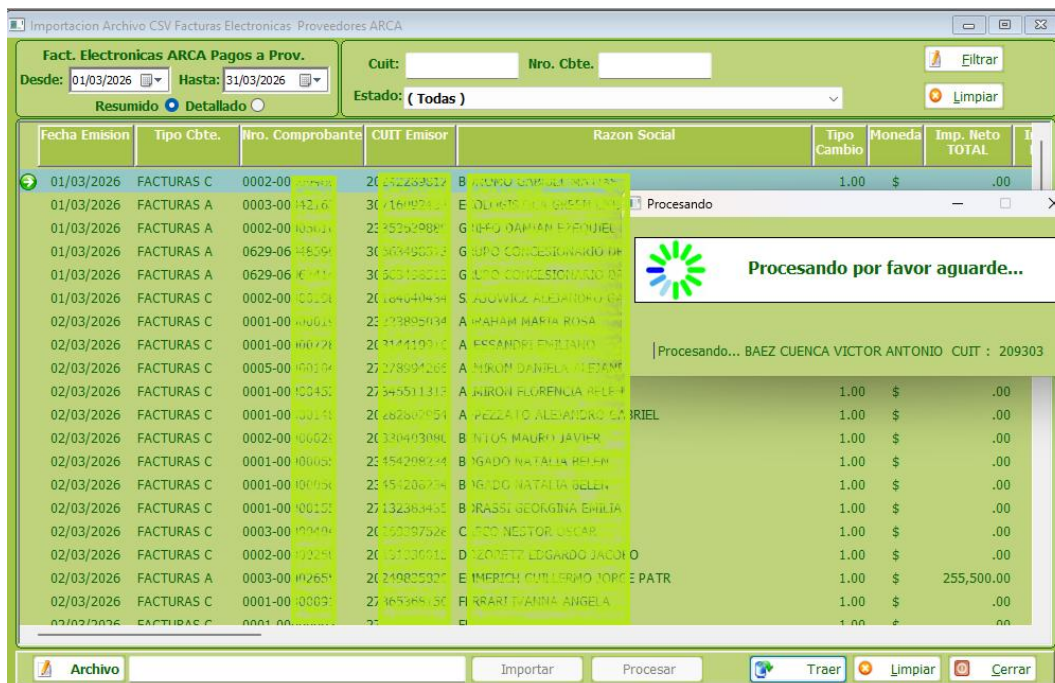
Importacion Archivo CSV Facturas Electronicas Proveedores ARCA

Fact. Electronicas ARCA Pagos a Prov.
Desde: 01/03/2026 Hasta: 31/03/2026
Resumido Detallado

Cuit:
Nro. Cbte.
Estado: ( Todas )

Filtrar
Limpiar

| Fecha Emision | Tipo Cbte. | Nro. Comprobante | CUIT Emisor | Razon Social | Tipo Cambio | Moneda | Imp. Neto TOTAL |
|---|---|---|---|---|---|---|---|
| 01/03/2026 | FACTURAS C | 0002-00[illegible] | 20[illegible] | B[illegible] | 1.00 | $ | .00 |
| 01/03/2026 | FACTURAS A | 0003-00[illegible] | 30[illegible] | E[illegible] | | | |
| 01/03/2026 | FACTURAS A | 0002-00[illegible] | 23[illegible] | G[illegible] | | | |
| 01/03/2026 | FACTURAS A | 0629-06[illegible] | 30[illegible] | G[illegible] | | | |
| 01/03/2026 | FACTURAS A | 0629-06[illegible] | 30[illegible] | G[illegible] | | | |
| 01/03/2026 | FACTURAS C | 0002-00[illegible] | 20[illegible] | S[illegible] | | | |
| 02/03/2026 | FACTURAS C | 0001-00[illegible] | 23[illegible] | A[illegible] | | | |
| 02/03/2026 | FACTURAS C | 0001-00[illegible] | 20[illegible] | A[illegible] | | | |
| 02/03/2026 | FACTURAS C | 0005-00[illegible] | 27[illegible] | A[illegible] | | | |
| 02/03/2026 | FACTURAS C | 0001-00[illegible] | 27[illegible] | A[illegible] | 1.00 | $ | .00 |
| 02/03/2026 | FACTURAS C | 0001-00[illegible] | 20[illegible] | A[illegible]RIEL | 1.00 | $ | .00 |
| 02/03/2026 | FACTURAS C | 0002-00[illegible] | 20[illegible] | B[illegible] | 1.00 | $ | .00 |
| 02/03/2026 | FACTURAS C | 0001-00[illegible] | 23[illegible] | B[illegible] | 1.00 | $ | .00 |
| 02/03/2026 | FACTURAS C | 0001-00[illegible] | 23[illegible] | B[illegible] | 1.00 | $ | .00 |
| 02/03/2026 | FACTURAS C | 0001-00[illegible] | 27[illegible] | B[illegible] | 1.00 | $ | .00 |
| 02/03/2026 | FACTURAS C | 0003-00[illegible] | 20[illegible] | C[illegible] | 1.00 | $ | .00 |
| 02/03/2026 | FACTURAS C | 0002-00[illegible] | 20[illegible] | D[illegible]O | 1.00 | $ | .00 |
| 02/03/2026 | FACTURAS A | 0003-00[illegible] | 20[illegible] | E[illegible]E PATR | 1.00 | $ | 255,500.00 |
| 02/03/2026 | FACTURAS C | 0001-00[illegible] | 27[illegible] | F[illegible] | 1.00 | $ | .00 |

Procesando
Procesando por favor aguarde...
Procesando... BAEZ CUENCA VICTOR ANTONIO CUIT : 209303

Archivo
Importar
Procesar
Traer
Limpiar
Cerrar